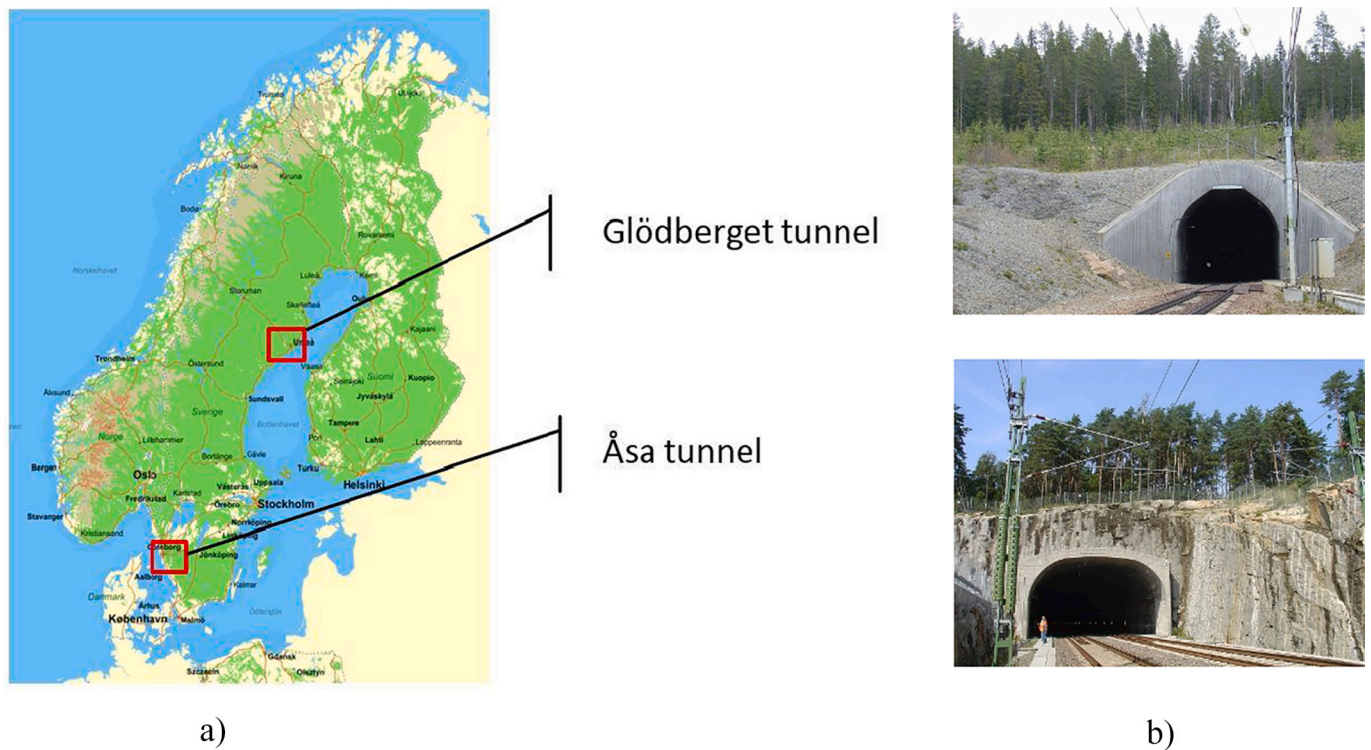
Tromsø
Vadsø
Narvik
Kiruna
Bodø
Rovaniemi
Norskehavet
Luleå
Oulu
Kemi
Storuman
Skellefteå
Umeå
Kajaani
Trondheim
Östersund
Vaasa
Suomi
Seinäjoki
Kuopio
Ålesund
Sverige
Sundsvall
Jyväskylä
Norge
Bottenhavet
Tampere
Lillehammer
Pori
Lahti
Lappeenranta
Bergen
Borlänge
Gävle
Turku
Oslo
Västerås
Uppsala
Helsinki
Karlstad
Fredrikstad
Örebro
Stockholm
Stavanger
Norrköping
Kristiansand
Linköping
Göteborg
Jönköping
Aalborg
Danmark
Kalmar
Århus
Östersjön
København
Malmö
Gdańsk
Szczecin
Olsztyn

Glödberget tunnel

Åsa tunnel

a)

b)